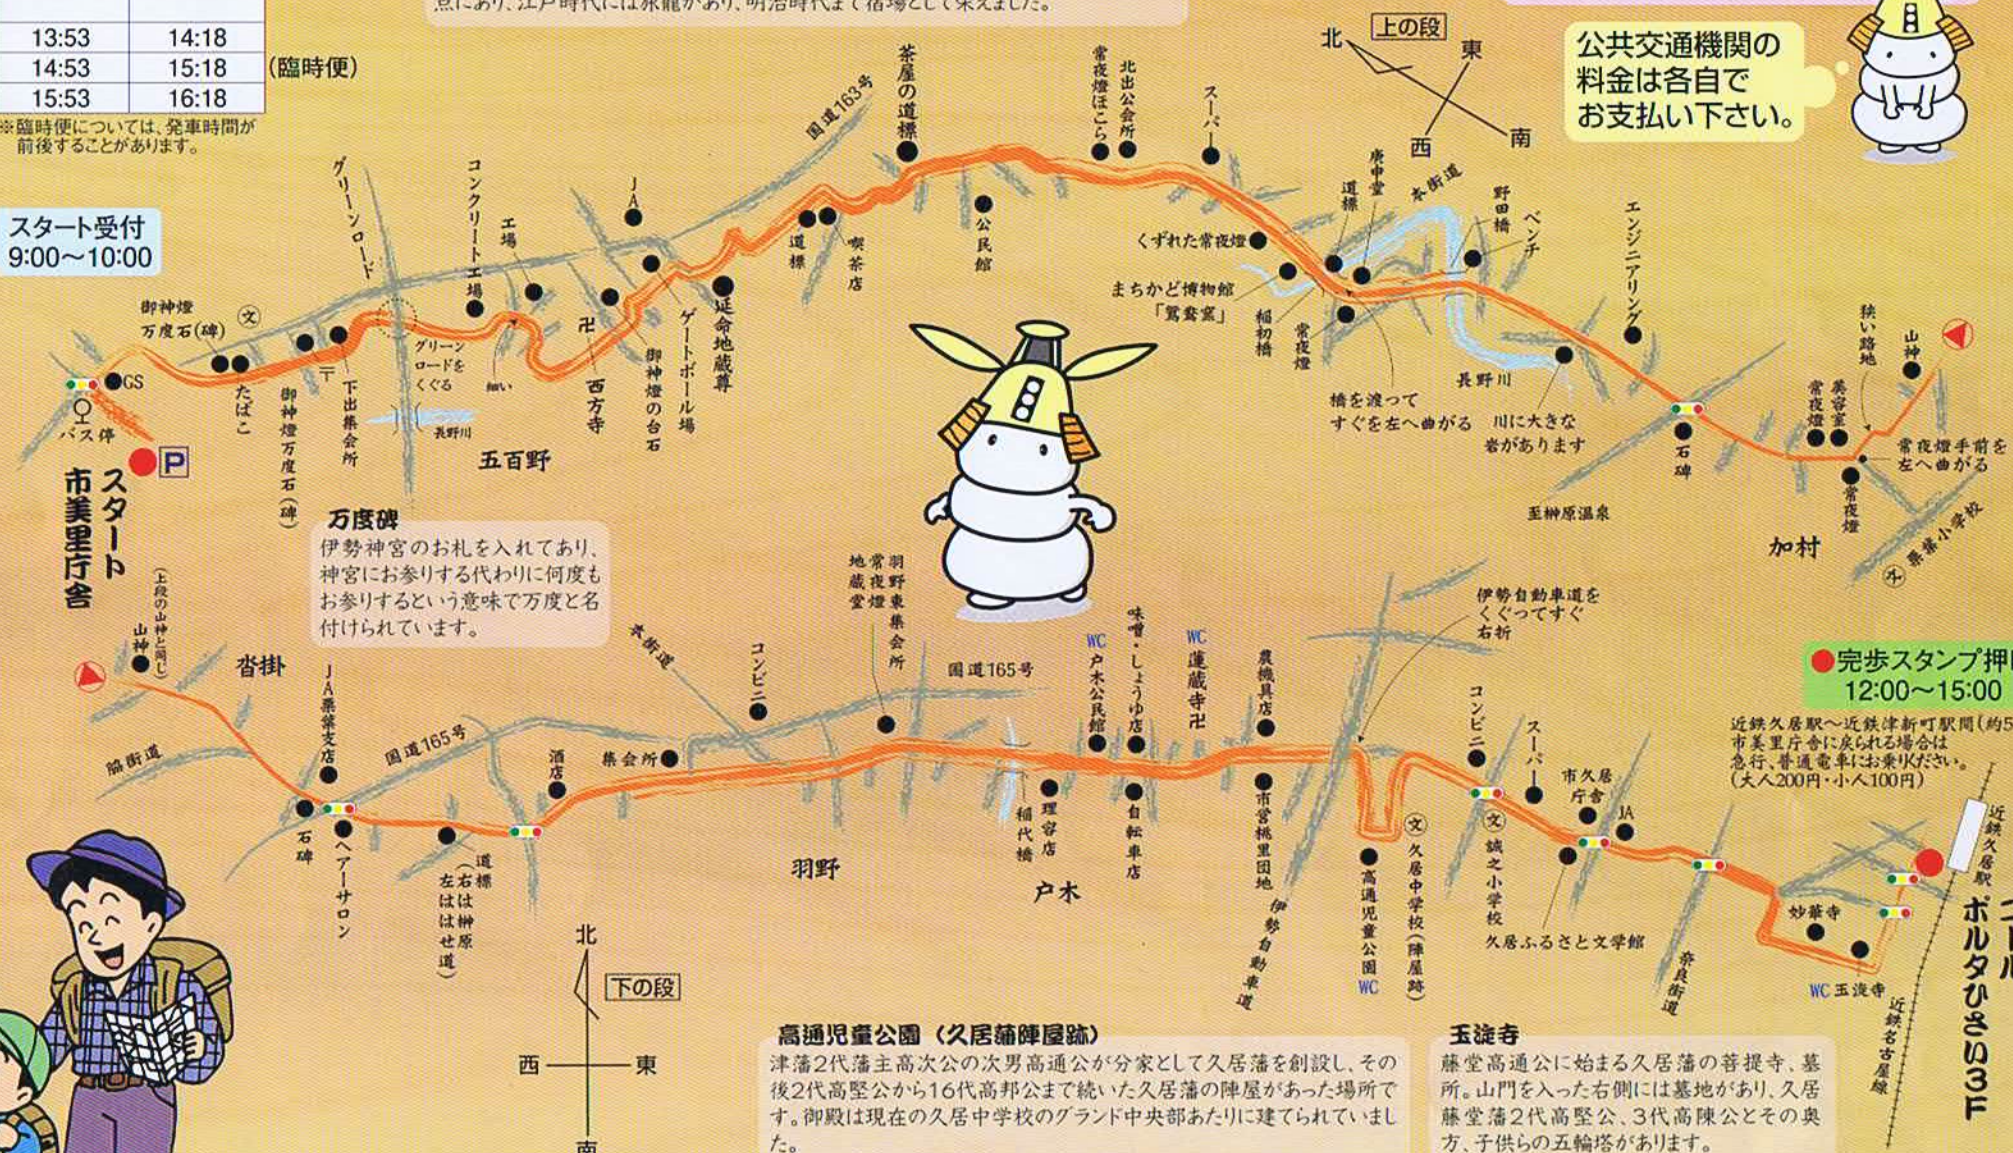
| 13:53 | 14:18 | |
|---|---|---|
| 14:53 | 15:18 | (臨時便) |
| 15:53 | 16:18 | |

※臨時便については、発車時間が前後することがあります。

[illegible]点にあり、江戸時代には旅籠があり、明治時代まで宿場として栄えました。

上の段

北 東 西 南

公共交通機関の料金は各自でお支払い下さい。

スタート受付 9:00〜10:00

スタート 市美里庁舎

P バス停 GS たばこ 御神燈万度石(碑) 文 下出集会所 御神燈万度石(碑) グリーンロード グリーンロードをくぐる 細い 長野川 コンクリート工場 工場 卍 西方寺 JA 御神燈の台石 ゲートボール場 延命地蔵尊 五百野 道標 喫茶店 茶屋の道標 国道163号 公民館 常夜燈ほこら 北出公会所 スーパー くずれた常夜燈 まちかど博物館「鷲嶺窯」 稲初橋 常夜燈 道標 庚申堂 旧街道 野田橋 ベンチ 長野川 橋を渡ってすぐを左へ曲がる 川に大きな岩があります エンジニアリング 至榊原温泉 石碑 狭い路地 山神 常夜燈 美容室 常夜燈手前を左へ曲がる 常夜燈 文 県立小学校 加村

万度碑
伊勢神宮のお札を入れてあり、神宮にお参りする代わりに何度もお参りするという意味で万度と名付けられています。

上段の山神と同じ 山神 沓掛 脇街道 JA一志支店 石碑 ヘアーサロン 国道165号 道標 (右は榊原 左ははせ道) 酒店 集会所 旧街道 コンビニ 地蔵堂 常夜燈 羽野東集会所 国道165号 羽野 稲代橋 理容店 WC 戸木公民館 味噌・しょうゆ店 自転車店 戸木 WC 蓮蔵寺卍 農機具店 市営桃里団地 伊勢自動車道 伊勢自動車道をくぐってすぐ右折 高通児童公園 WC 文 久居中学校(陣屋跡) コンビニ 文 誠之小学校 スーパー 久居ふるさと文学館 市久居庁舎 JA 奈良街道 妙華寺 WC 玉泉寺 近鉄名古屋線 近鉄久居駅

ゴール ポルタひさい3F

完歩スタンプ押印 12:00〜15:00

近鉄久居駅〜近鉄津新町駅間(約5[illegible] 市美里庁舎に戻られる場合は急行、普通電車にお乗りください。(大人200円・小人100円)

下の段
北 西 東 南

高通児童公園(久居藩陣屋跡)
津藩2代藩主高次公の次男高通公が分家として久居藩を創設し、その後2代高堅公から16代高邦公まで続いた久居藩の陣屋があった場所です。御殿は現在の久居中学校のグランド中央部あたりに建てられていました。

玉泉寺
藤堂高通公に始まる久居藩の菩提寺、墓所。山門を入った右側には墓地があり、久居藤堂藩2代高堅公、3代高陳公とその奥方、子供らの五輪塔があります。